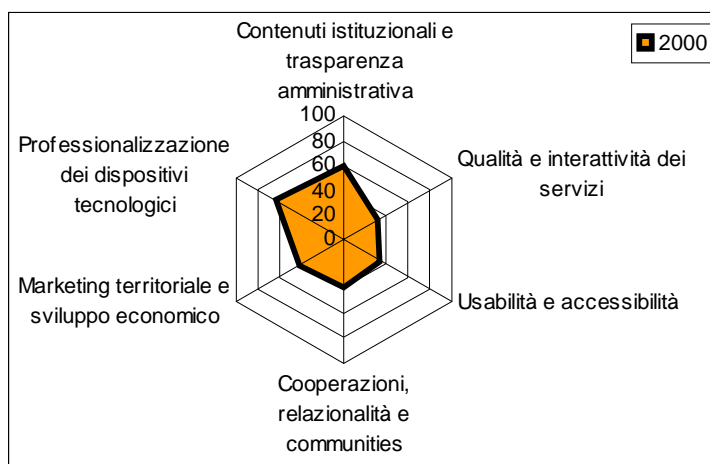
Contenuti istituzionali e trasparenza amministrativa

2000

100
80
60
40
20
0

Professionalizzazione dei dispositivi tecnologici

Qualità e interattività dei servizi

Marketing territoriale e sviluppo economico

Usabilità e accessibilità

Cooperazioni, relazionalità e communities